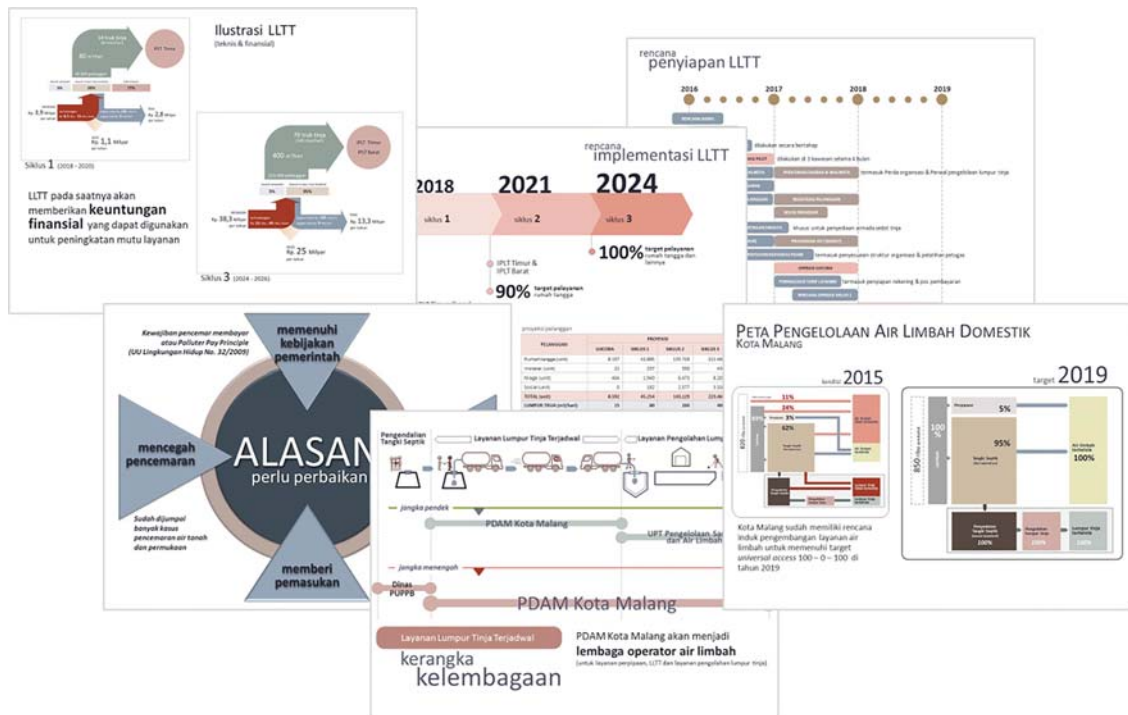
Ilustrasi LLTT
(teknis & finansial)

IPLT Timur

Rp 3,9 Milyar
Rp 2,8 Milyar
Rp 1,1 Milyar

Siklus 1 (2018 - 2020)

LLTT pada saatnya akan memberikan keuntungan finansial yang dapat digunakan untuk peningkatan mutu layanan

70 truk tinja
400 m³/hari
IPLT Timur
IPLT Barat

Rp 38,3 Milyar
Rp 13,3 Milyar
Rp 25 Milyar

Siklus 3 (2024 - 2026)

rencana
penyiapan LLTT

2016 2017 2018 2019

rencana
implementasi LLTT

2018 2021 2024

siklus 1 siklus 2 siklus 3

IPLT Timur & IPLT Barat
90% target pelayanan rumah tangga

100% target pelayanan rumah tangga dan lainnya

Kewajiban pencemar membayar atau Polluter Pay Principle (UU Lingkungan Hidup No. 32/2009)

memenuhi kebijakan pemerintah

mencegah pencemaran

ALASAN
perlu perbaikan

Sudah dijumpai banyak kasus pencemaran air tanah dan permukaan

memberi pemasukan

proyeksi pelanggan

| PELANGGAN | | PROYEKSI | | |
|---|---|---|---|---|
| Rumah tangga (unit) | 8.107 | 44.895 | 100.708 | 153.46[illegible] |
| Instansi (unit) | 22 | 237 | 550 | 40 |
| Niaga (unit) | 404 | 1.940 | 3.473 | 4.20 |
| Sosial (unit) | 8 | 192 | 1.377 | 1.5 |
| TOTAL (unit) | 8.592 | 45.254 | 105.125 | 223.46 |
| LUMPUR TINJA (m3/hari) | 15 | 80 | 190 | 40 |

Pengendalian Tangki Septik
Layanan Lumpur Tinja Terjadwal
Layanan Pengolahan Lump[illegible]

jangka pendek
PDAM Kota Malang
UPT Pengelolaan Sa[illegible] dan Air Limbah

jangka menengah
Dinas PUPPB
PDAM Kota Malang

Layanan Lumpur Tinja Terjadwal

PDAM Kota Malang akan menjadi lembaga operator air limbah
(untuk layanan penyiapan, LLTT dan layanan pengolahan lumpur tinja)

kerangka
kelembagaan

PETA PENGELOLAAN AIR LIMBAH DOMESTIK
KOTA MALANG

kondisi 2015
target 2019

11%
24%
3%
62%

5%
95%
100%
100 %

Kota Malang sudah memiliki rencana induk pengembangan layanan air limbah untuk memenuhi target universal access 100 – 0 – 100 di tahun 2019